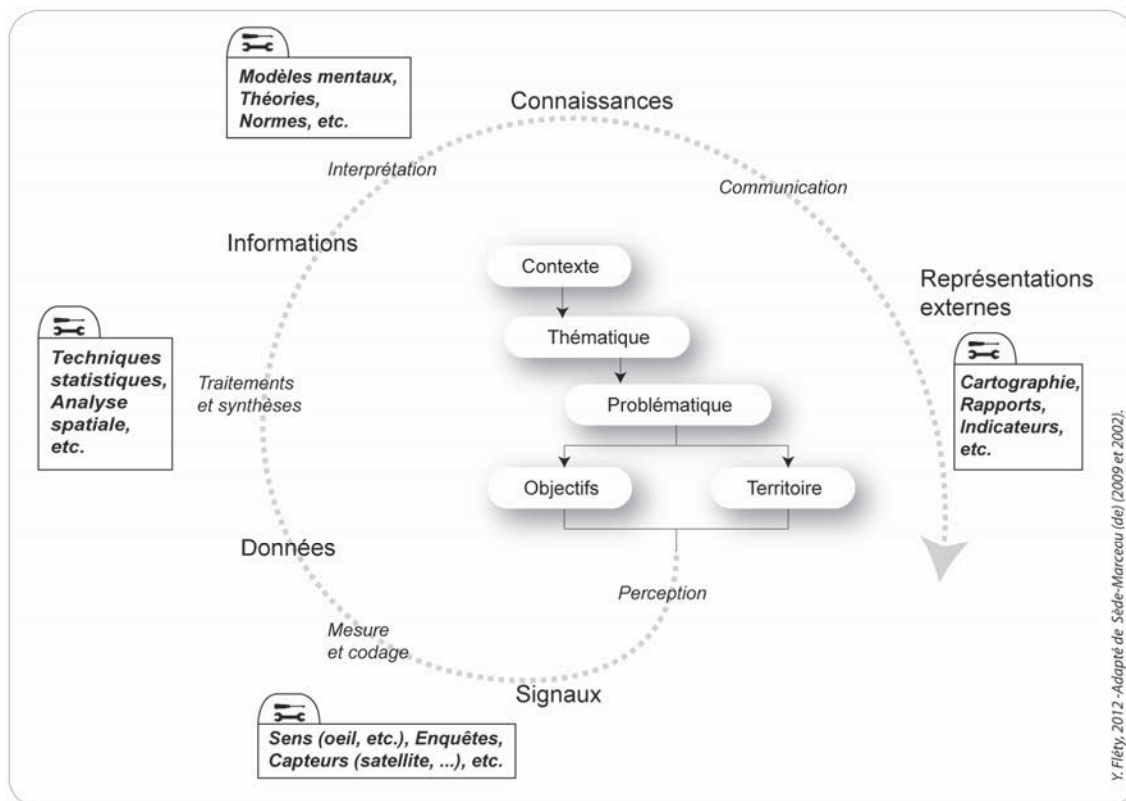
Modèles mentaux, Théories, Normes, etc.

Connaissances

Interprétation

Communication

Informations

Contexte

Thématique

Problématique

Objectifs

Territoire

Représentations externes

Techniques statistiques, Analyse spatiale, etc.

Traitements et synthèses

Cartographie, Rapports, Indicateurs, etc.

Données

Perception

Mesure et codage

Signaux

Sens (oeil, etc.), Enquêtes, Capteurs (satellite, ...), etc.

Y. Fléty, 2012 -Adapté de Sède-Marceau (de) (2009 et 2002).